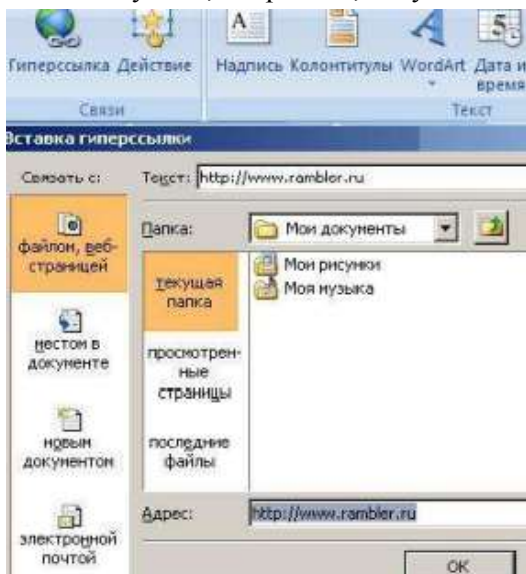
Гиперссылка Действие
Связи
Надпись Колонтитулы WordArt Дата и время
Текст
Вставка гиперссылки
Связать с:
Текст: http://www.rambler.ru
файлом, веб-страницей
Папка: Мои документы
текущая папка
Мои рисунки
Моя музыка
местом в документе
просмотренные страницы
новым документом
последние файлы
электронной почтой
Адрес: http://www.rambler.ru
OK